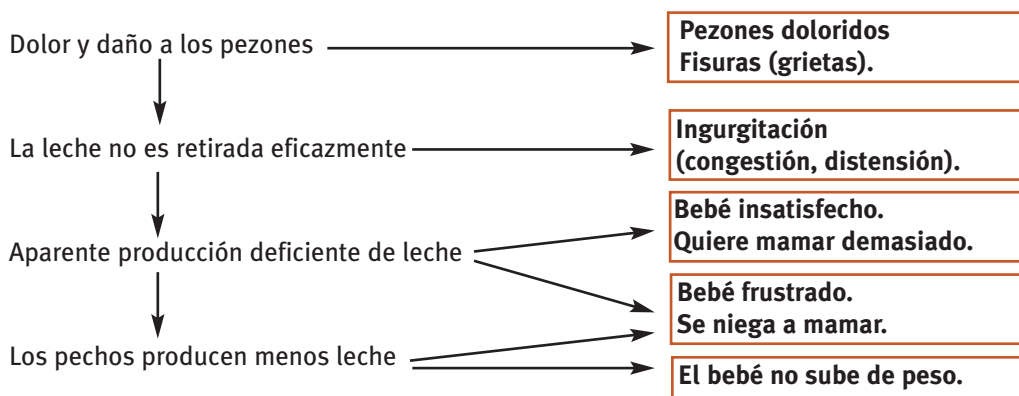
Dolor y daño a los pezones

Pezones doloridos
Fisuras (grietas).

La leche no es retirada eficazmente

Ingurgitación
(congestión, distensión).

Aparente producción deficiente de leche

Bebé insatisfecho.
Quiere mamar demasiado.

Bebé frustrado.
Se niega a mamar.

Los pechos producen menos leche

El bebé no sube de peso.